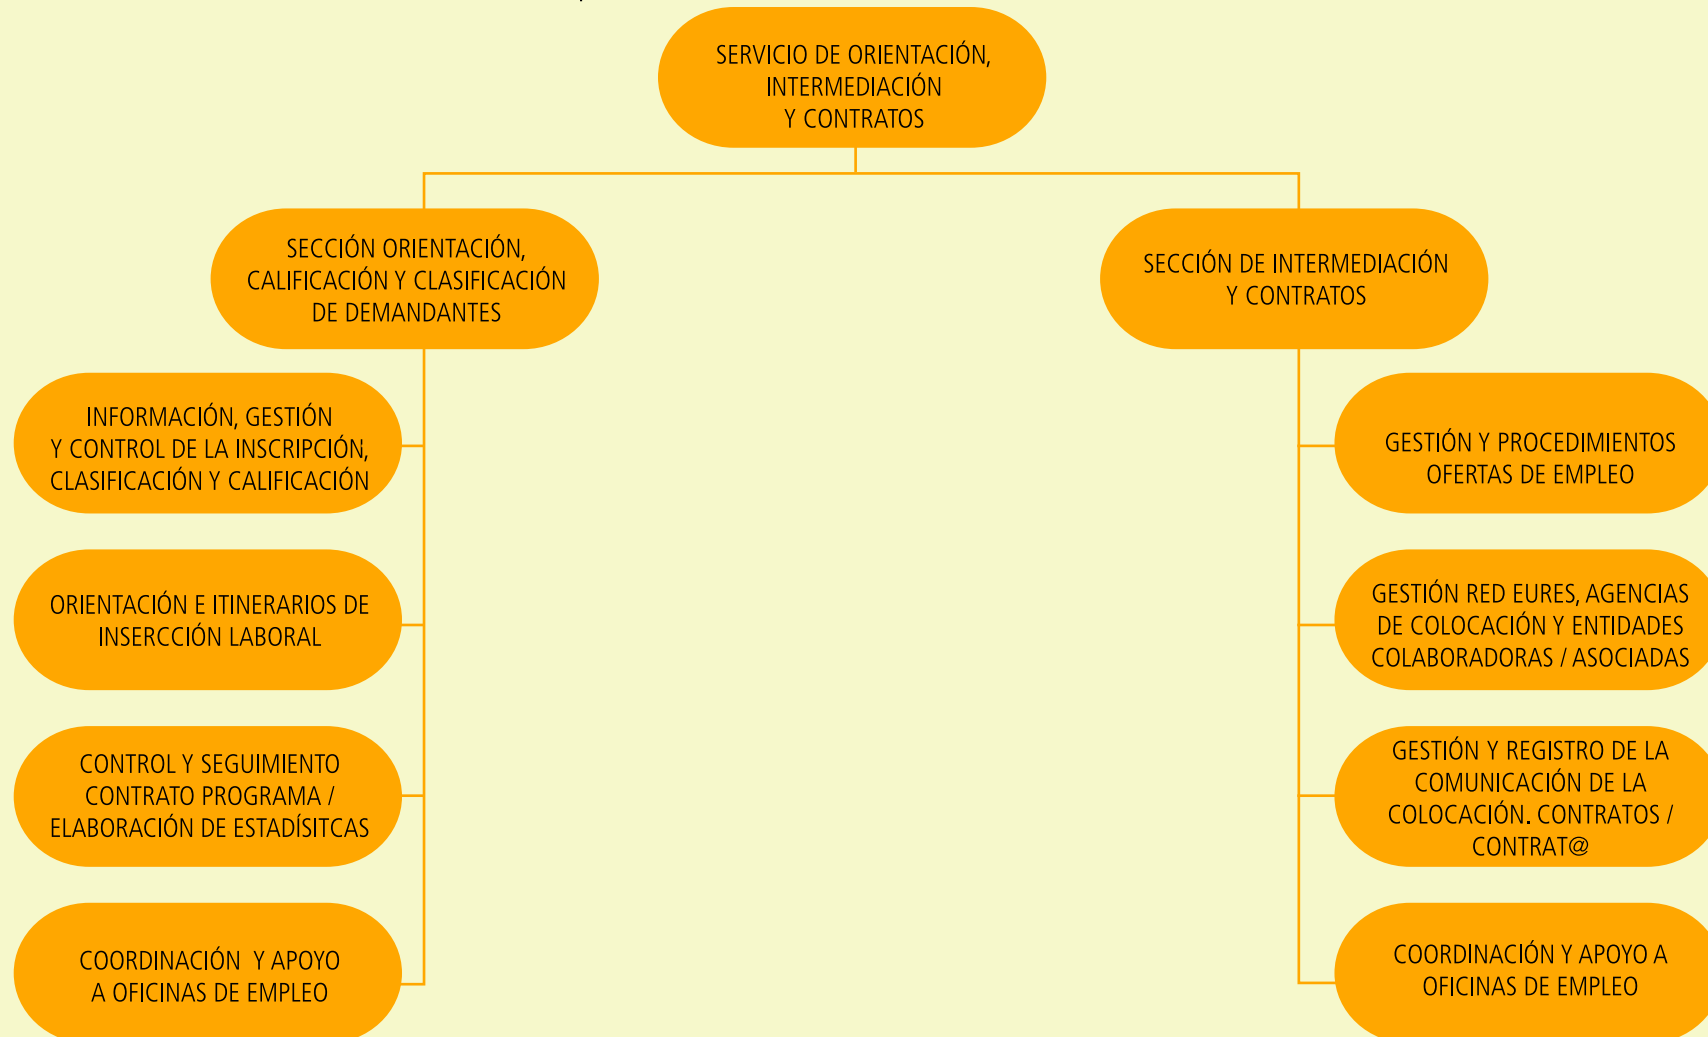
SERVICIO DE ORIENTACIÓN, INTERMEDIACIÓN Y CONTRATOS

SECCIÓN ORIENTACIÓN, CALIFICACIÓN Y CLASIFICACIÓN DE DEMANDANTES

INFORMACIÓN, GESTIÓN Y CONTROL DE LA INSCRIPCIÓN, CLASIFICACIÓN Y CALIFICACIÓN

ORIENTACIÓN E ITINERARIOS DE INSERCCIÓN LABORAL

CONTROL Y SEGUIMIENTO CONTRATO PROGRAMA / ELABORACIÓN DE ESTADÍSITCAS

COORDINACIÓN Y APOYO A OFICINAS DE EMPLEO

SECCIÓN DE INTERMEDIACIÓN Y CONTRATOS

GESTIÓN Y PROCEDIMIENTOS OFERTAS DE EMPLEO

GESTIÓN RED EURES, AGENCIAS DE COLOCACIÓN Y ENTIDADES COLABORADORAS / ASOCIADAS

GESTIÓN Y REGISTRO DE LA COMUNICACIÓN DE LA COLOCACIÓN. CONTRATOS / CONTRAT@

COORDINACIÓN Y APOYO A OFICINAS DE EMPLEO